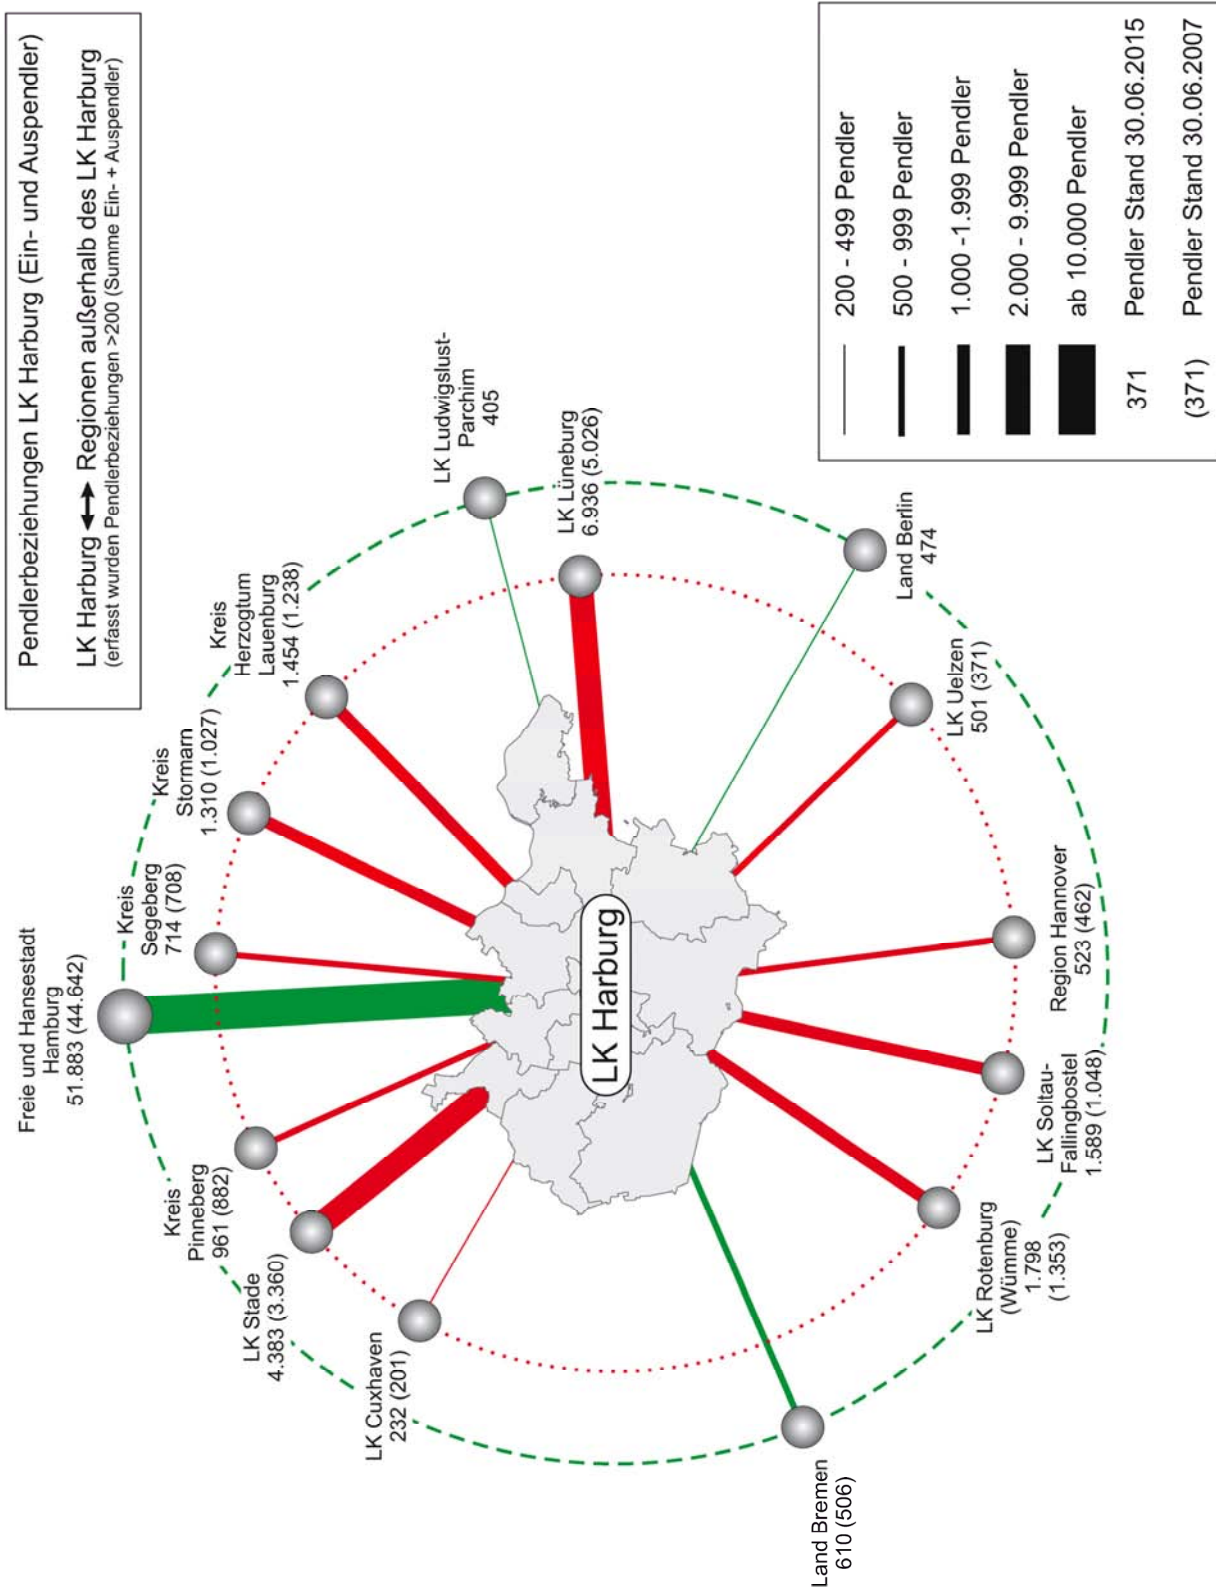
Pendlerbeziehungen LK Harburg (Ein- und Auspendler)

LK Harburg ⟷ Regionen außerhalb des LK Harburg
(erfasst wurden Pendlerbeziehungen >200 (Summe Ein- + Auspendler)

200 - 499 Pendler
500 - 999 Pendler
1.000 -1.999 Pendler
2.000 - 9.999 Pendler
ab 10.000 Pendler
371 Pendler Stand 30.06.2015
(371) Pendler Stand 30.06.2007

LK Harburg

Freie und Hansestadt Hamburg 51.883 (44.642)

Kreis Segeberg 714 (708)

Kreis Stormarn 1.310 (1.027)

Kreis Herzogtum Lauenburg 1.454 (1.238)

LK Ludwigslust-Parchim 405

LK Lüneburg 6.936 (5.026)

Land Berlin 474

LK Uelzen 501 (371)

Region Hannover 523 (462)

LK Soltau-Fallingbostel 1.589 (1.048)

LK Rotenburg (Wümme) 1.798 (1.353)

Land Bremen 610 (506)

LK Cuxhaven 232 (201)

LK Stade 4.383 (3.360)

Kreis Pinneberg 961 (882)